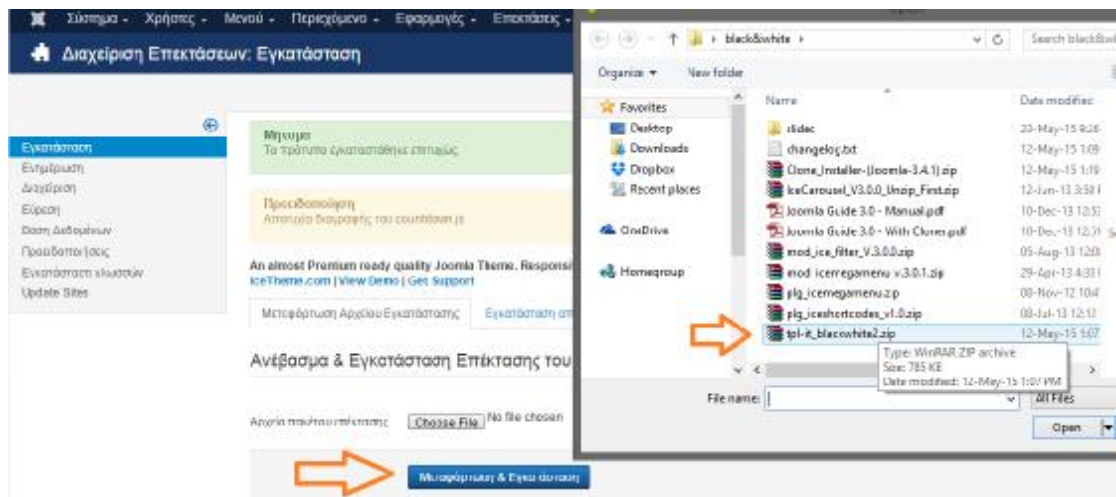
Σύστημα - Χρήστες - Μενού - Περιεχόμενα - Εφαρμογές - Επεκτάσεις -

Διαχείριση Επεκτάσεων: Εγκατάσταση

Εγκατάσταση
Ενημέρωση
Διαχείριση
Εύρεση
Βάση Δεδομένων
Προειδοποιήσεις
Εγκατάσταση γλωσσών
Update Sites

Μήνυμα
Το πρότυπο εγκαταστάθηκε επιτυχώς.

Προειδοποίηση
Αποτυχία διαγραφής του countdown.js

An almost Premium ready quality Joomla Theme. Responsi
IceTheme.com | View Demo | Get Support

Μεταφόρτωση Αρχείου Εγκατάστασης | Εγκατάσταση απ

Ανέβασμα & Εγκατάσταση Επέκτασης του

Αρχείο πακέτου επέκτασης [Choose File] No file chosen

Μεταφόρτωση & Εγκατάσταση

black&white ›
Search black&wh
Organize ▾ New folder
Favorites
Desktop
Downloads
Dropbox
Recent places
OneDrive
Homegroup

| Name | Date modified |
|---|---|
| slides | 23-May-15 9:26 |
| changelog.txt | 12-May-15 1:09 |
| Clone_Installer-(Joomla-3.4.1).zip | 12-May-15 1:10 |
| IceCarousel_V3.0.0_Unzip_First.zip | 12-Jun-13 3:59 |
| Joomla Guide 3.0 - Manual.pdf | 10-Dec-13 12:5 |
| Joomla Guide 3.0 - With Cloner.pdf | 10-Dec-13 12:3 |
| mod_ice_filter_V.3.0.0.zip | 05-Aug-13 12:0 |
| mod icemegamenu v.3.0.1.zip | 29-Apr-13 4:3 |
| plg_icemegamenu.zip | 08-Nov-12 10:4 |
| plg_iceshortcodes_v1.0.zip | 08-Jul-13 12:1 |
| tpl-it_blacowhite2.zip | 12-May-15 1:07 |

Type: WinRAR ZIP archive
Size: 785 KB
Date modified: 12-May-15 1:07 PM

File name:
All Files
Open